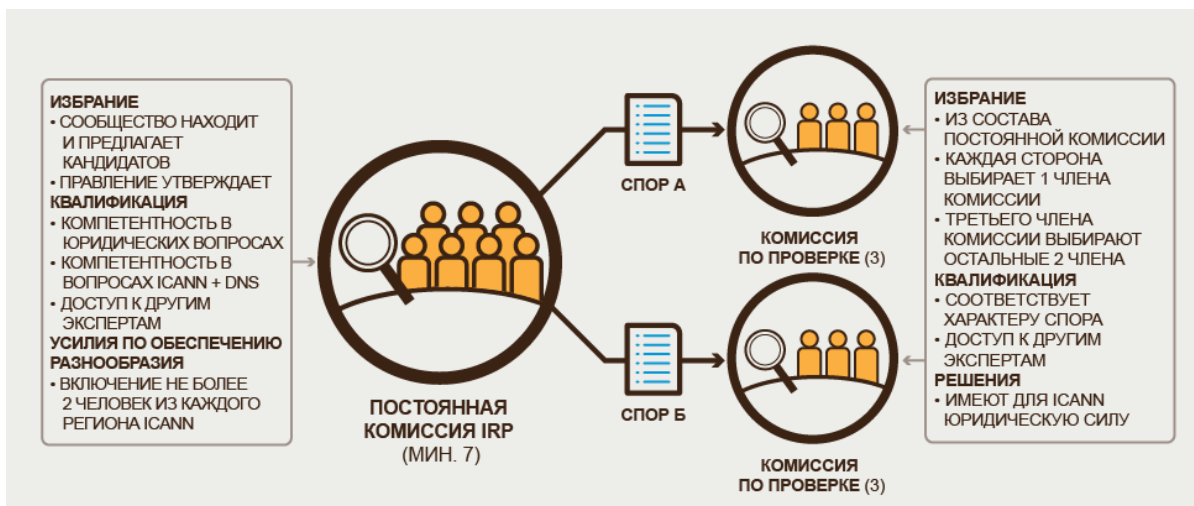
ИЗБРАНИЕ
• СООБЩЕСТВО НАХОДИТ И ПРЕДЛАГАЕТ КАНДИДАТОВ
• ПРАВЛЕНИЕ УТВЕРЖДАЕТ
КВАЛИФИКАЦИЯ
• КОМПЕТЕНТНОСТЬ В ЮРИДИЧЕСКИХ ВОПРОСАХ
• КОМПЕТЕНТНОСТЬ В ВОПРОСАХ ICANN + DNS
• ДОСТУП К ДРУГИМ ЭКСПЕРТАМ
УСИЛИЯ ПО ОБЕСПЕЧЕНИЮ РАЗНООБРАЗИЯ
• ВКЛЮЧЕНИЕ НЕ БОЛЕЕ 2 ЧЕЛОВЕК ИЗ КАЖДОГО РЕГИОНА ICANN

ПОСТОЯННАЯ КОМИССИЯ IRP
(МИН. 7)

СПОР А

СПОР Б

КОМИССИЯ ПО ПРОВЕРКЕ (3)

КОМИССИЯ ПО ПРОВЕРКЕ (3)

ИЗБРАНИЕ
• ИЗ СОСТАВА ПОСТОЯННОЙ КОМИССИИ
• КАЖДАЯ СТОРОНА ВЫБИРАЕТ 1 ЧЛЕНА КОМИССИИ
• ТРЕТЬЕГО ЧЛЕНА КОМИССИИ ВЫБИРАЮТ ОСТАЛЬНЫЕ 2 ЧЛЕНА
КВАЛИФИКАЦИЯ
• СООТВЕТСТВУЕТ ХАРАКТЕРУ СПОРА
• ДОСТУП К ДРУГИМ ЭКСПЕРТАМ
РЕШЕНИЯ
• ИМЕЮТ ДЛЯ ICANN ЮРИДИЧЕСКУЮ СИЛУ